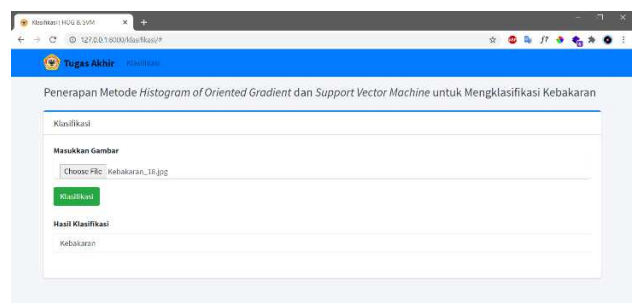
Klasifikasi | HOG & SVM
127.0.0.1:8000/klasifikasi/#

Tugas Akhir Klasifikasi

Penerapan Metode *Histogram of Oriented Gradient* dan *Support Vector Machine* untuk Mengklasifikasi Kebakaran

Klasifikasi

Masukkan Gambar

Choose File Kebakaran_18.jpg

Klasifikasi

Hasil Klasifikasi

Kebakaran